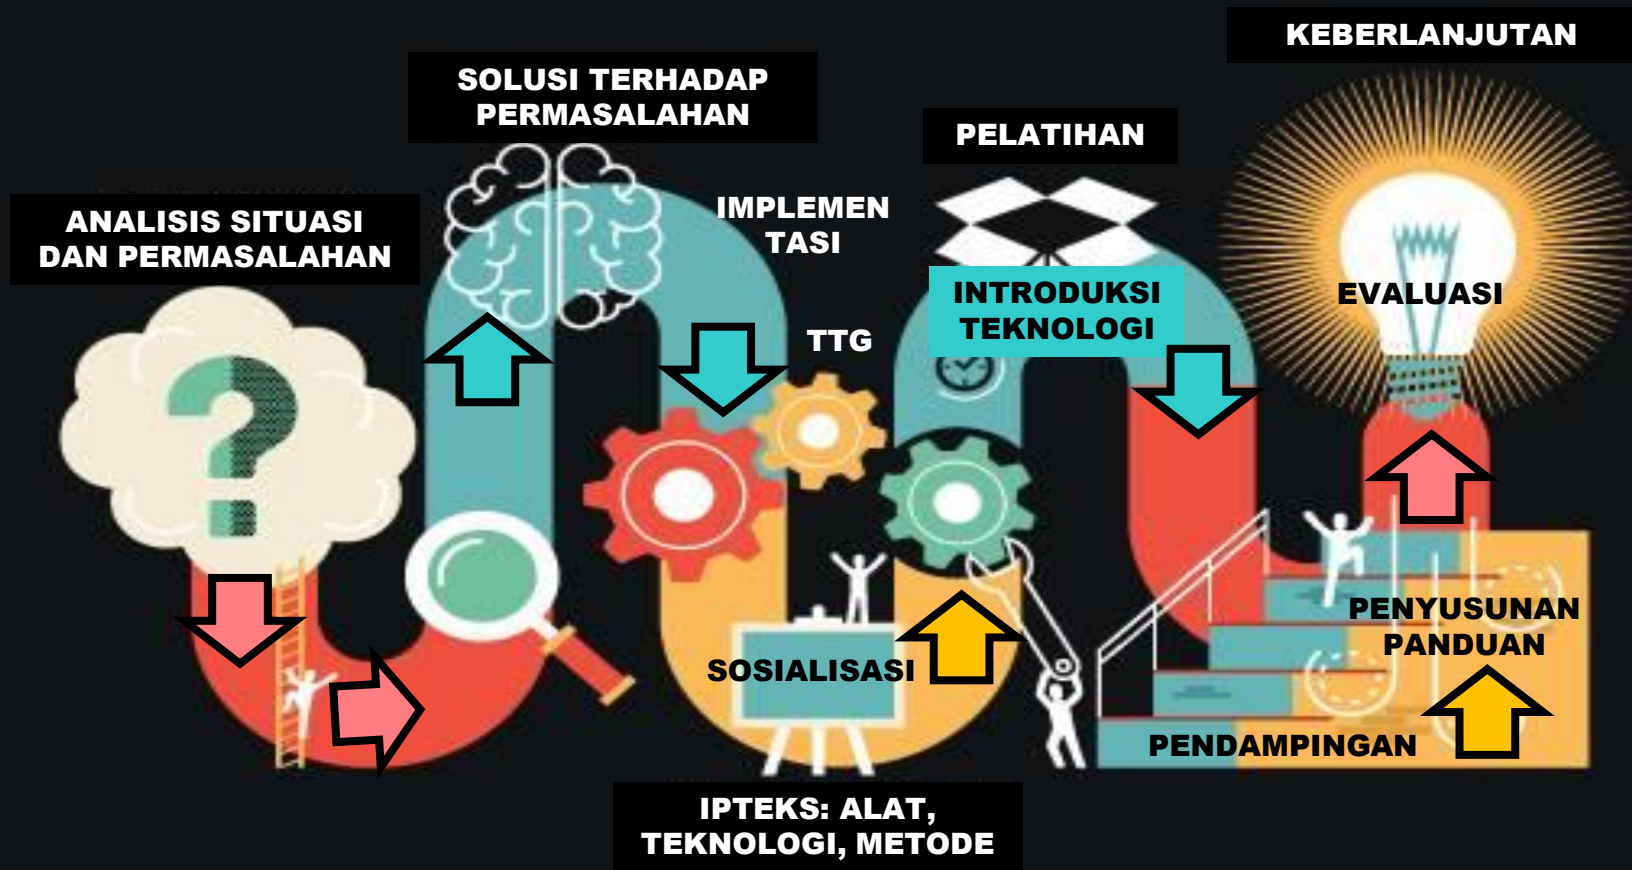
ANALISIS SITUASI DAN PERMASALAHAN

SOLUSI TERHADAP PERMASALAHAN

IMPLEMEN TASI

TTG

PELATIHAN

INTRODUKSI TEKNOLOGI

KEBERLANJUTAN

EVALUASI

SOSIALISASI

PENYUSUNAN PANDUAN

PENDAMPINGAN

IPTEKS: ALAT, TEKNOLOGI, METODE